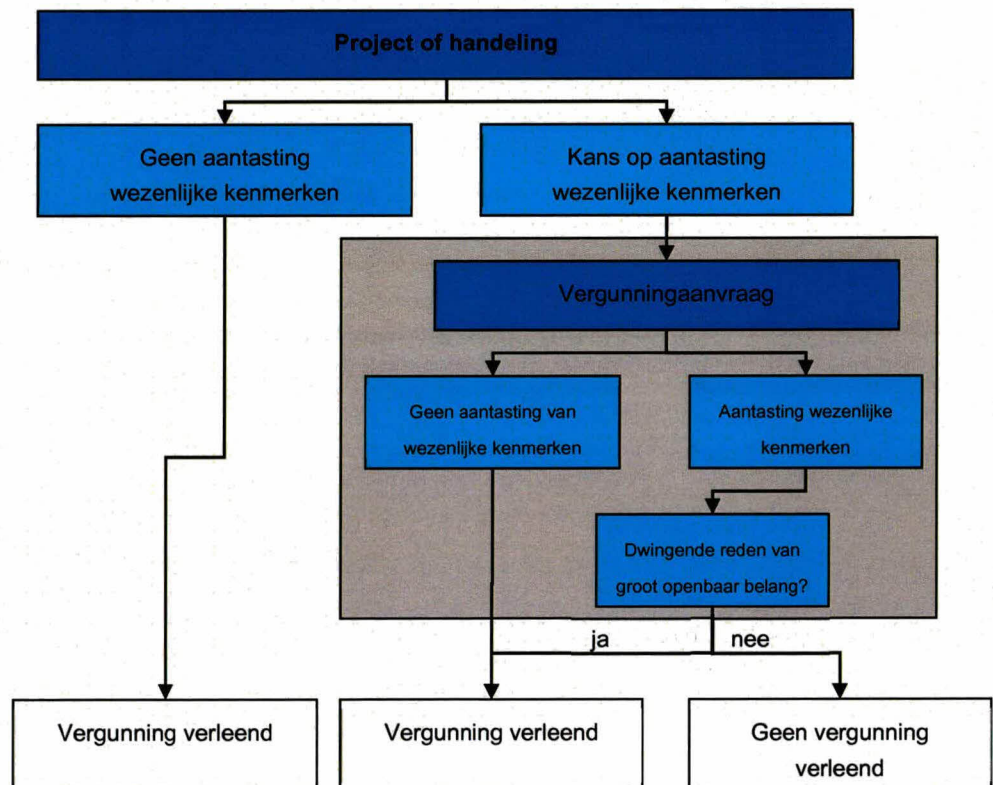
Project of handeling

Geen aantasting wezenlijke kenmerken

Kans op aantasting wezenlijke kenmerken

Vergunningaanvraag

Geen aantasting van wezenlijke kenmerken

Aantasting wezenlijke kenmerken

Dwingende reden van groot openbaar belang?

ja

nee

Vergunning verleend

Vergunning verleend

Geen vergunning verleend